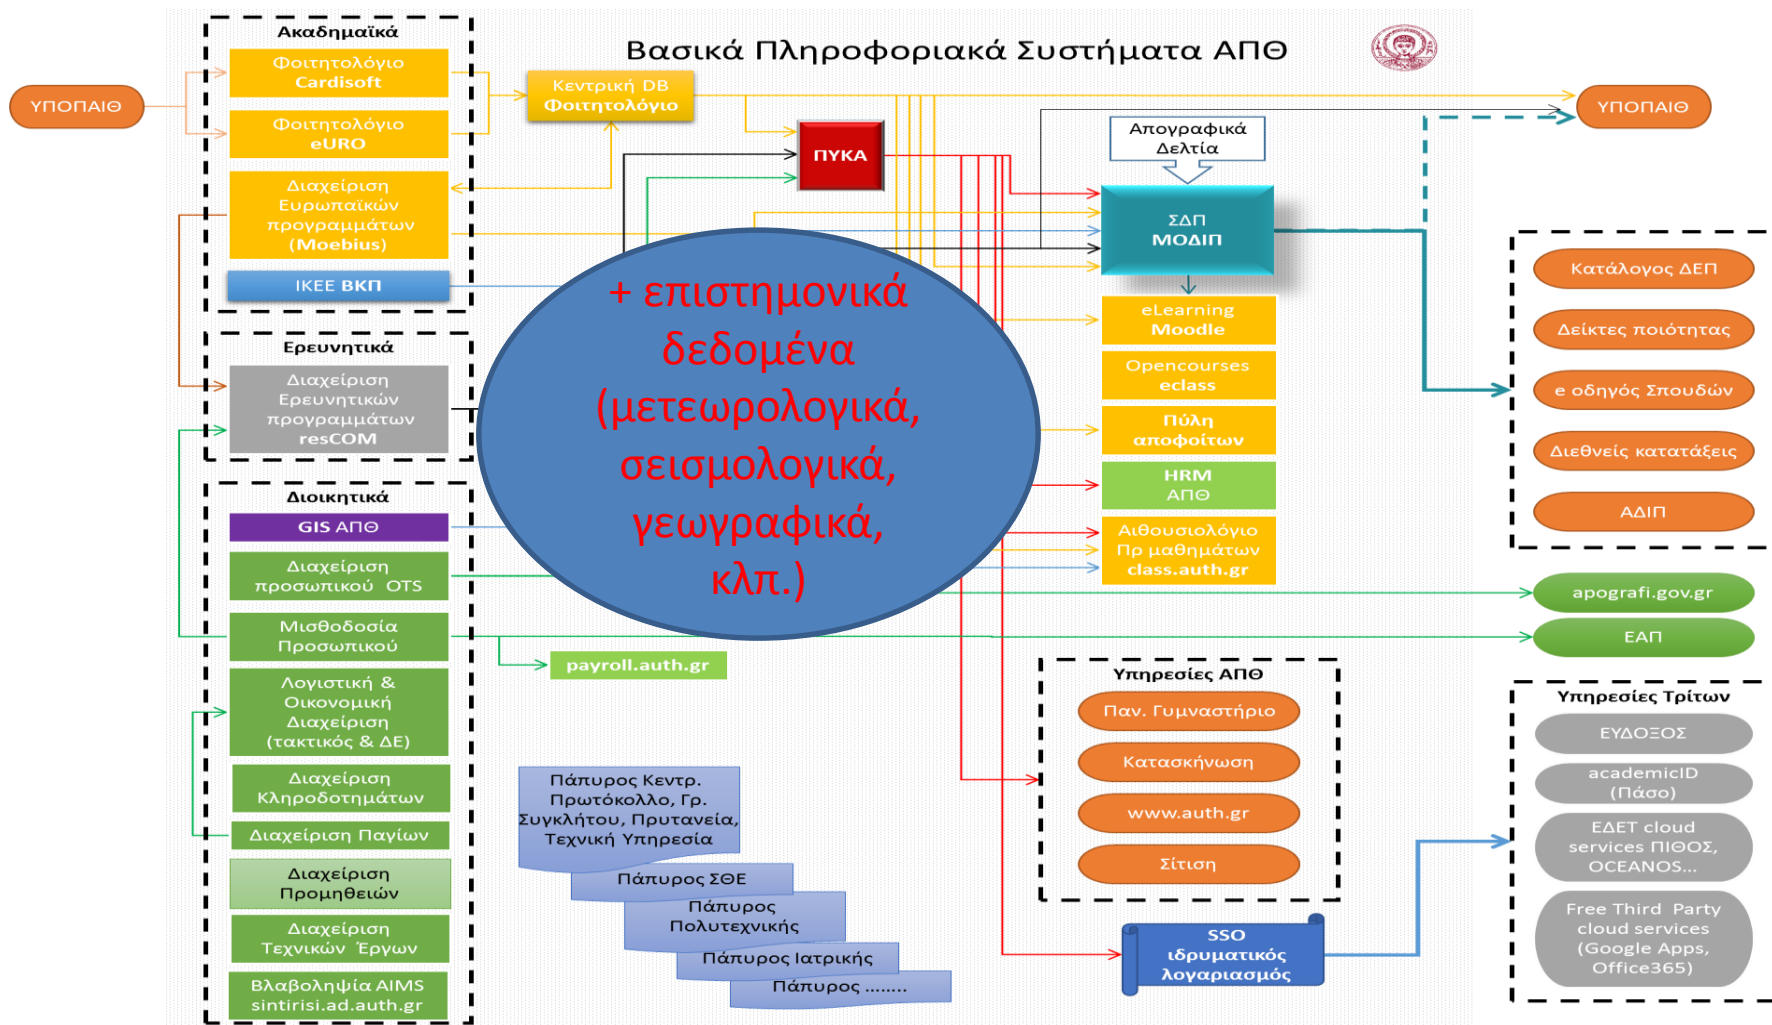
Βασικά Πληροφοριακά Συστήματα ΑΠΘ

Ακαδημαϊκά

Φοιτητολόγιο Cardisoft

Φοιτητολόγιο eURO

Διαχείριση Ευρωπαϊκών προγραμμάτων (Moebius)

ΙΚΕΕ ΒΚΠ

Ερευνητικά

Διαχείριση Ερευνητικών προγραμμάτων resCOM

Διοικητικά

GIS ΑΠΘ

Διαχείριση προσωπικού OTS

Μισθοδοσία Προσωπικού

Λογιστική & Οικονομική Διαχείριση (τακτικός & ΔΕ)

Διαχείριση Κληροδοτημάτων

Διαχείριση Παγίων

Διαχείριση Προμηθειών

Διαχείριση Τεχνικών Έργων

Βλαβοληψία AIMS sintirisi.ad.auth.gr

ΥΠΟΠΑΙΘ

Κεντρική DB Φοιτητολόγιο

ΠΥΚΑ

Απογραφικά Δελτία

ΣΔΠ ΜΟΔΙΠ

ΥΠΟΠΑΙΘ

+ επιστημονικά δεδομένα (μετεωρολογικά, σεισμολογικά, γεωγραφικά, κλπ.)

eLearning Moodle

Opencourses eclass

Πύλη αποφοίτων

HRM ΑΠΘ

Αιθουσιολόγιο Πρ μαθημάτων class.auth.gr

Κατάλογος ΔΕΠ

Δείκτες ποιότητας

e οδηγός Σπουδών

Διεθνείς κατατάξεις

ΑΔΙΠ

apografi.gov.gr

ΕΑΠ

payroll.auth.gr

Υπηρεσίες ΑΠΘ

Παν. Γυμναστήριο

Κατασκήνωση

www.auth.gr

Σίτιση

Υπηρεσίες Τρίτων

ΕΥΔΟΞΟΣ

academicID (Πάσο)

ΕΔΕΤ cloud services ΠΙΘΟΣ, OCEANOS...

Free Third Party cloud services (Google Apps, Office365)

Πάπυρος Κεντρ. Πρωτόκολλο, Γρ. Συγκλήτου, Πρυτανεία, Τεχνική Υπηρεσία

Πάπυρος ΣΘΕ

Πάπυρος Πολυτεχνικής

Πάπυρος Ιατρικής

Πάπυρος ........

SSO ιδρυματικός λογαριασμός